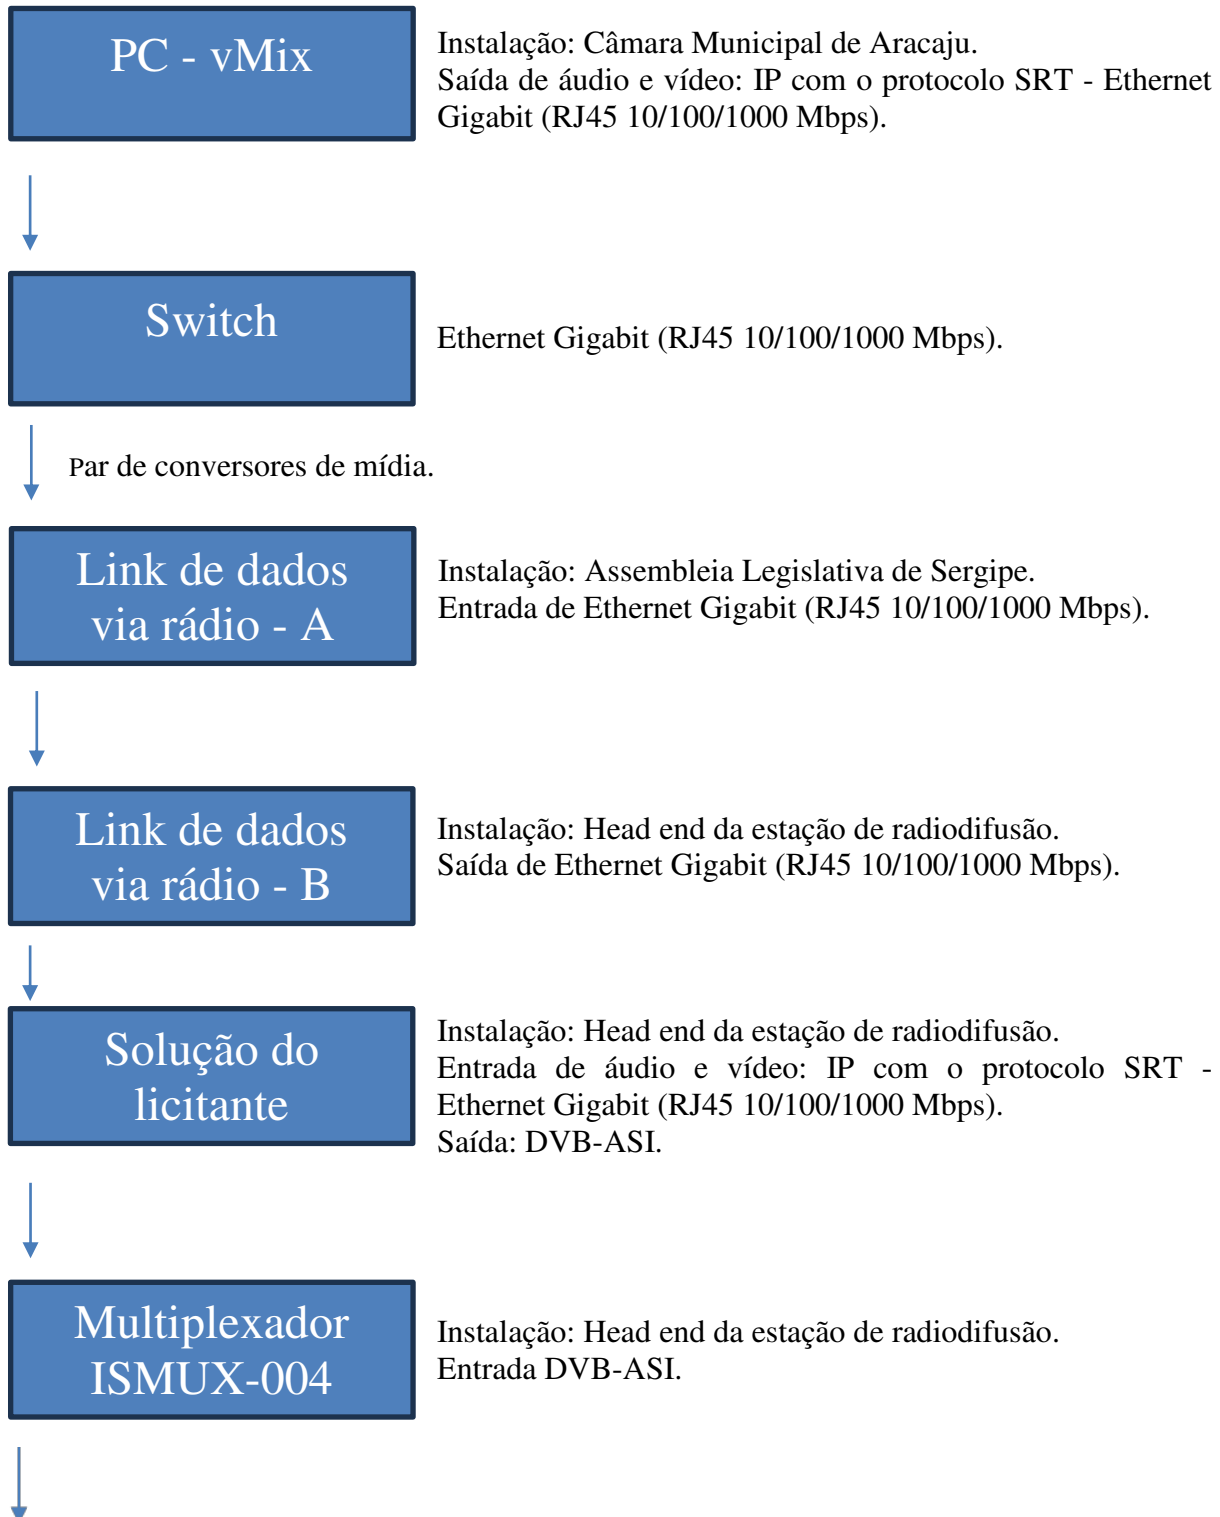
PC - vMix

Instalação: Câmara Municipal de Aracaju.
Saída de áudio e vídeo: IP com o protocolo SRT - Ethernet Gigabit (RJ45 10/100/1000 Mbps).

Switch

Ethernet Gigabit (RJ45 10/100/1000 Mbps).

Par de conversores de mídia.

Link de dados via rádio - A

Instalação: Assembleia Legislativa de Sergipe.
Entrada de Ethernet Gigabit (RJ45 10/100/1000 Mbps).

Link de dados via rádio - B

Instalação: Head end da estação de radiodifusão.
Saída de Ethernet Gigabit (RJ45 10/100/1000 Mbps).

Solução do licitante

Instalação: Head end da estação de radiodifusão.
Entrada de áudio e vídeo: IP com o protocolo SRT - Ethernet Gigabit (RJ45 10/100/1000 Mbps).
Saída: DVB-ASI.

Multiplexador ISMUX-004

Instalação: Head end da estação de radiodifusão.
Entrada DVB-ASI.